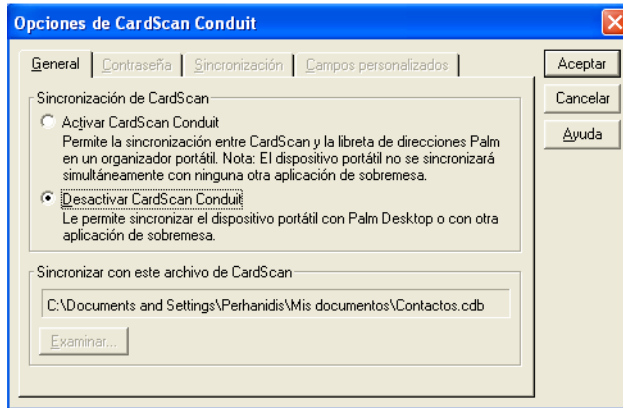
Opciones de CardScan Conduit

General | Contraseña | Sincronización | Campos personalizados

Aceptar
Cancelar
Ayuda

Sincronización de CardScan

Activar CardScan Conduit
Permite la sincronización entre CardScan y la libreta de direcciones Palm en un organizador portátil. Nota: El dispositivo portátil no se sincronizará simultáneamente con ninguna otra aplicación de sobremesa.

Desactivar CardScan Conduit
Le permite sincronizar el dispositivo portátil con Palm Desktop o con otra aplicación de sobremesa.

Sincronizar con este archivo de CardScan

C:\Documents and Settings\Perhanidis\Mis documentos\Contactos.cdb

Examinar...